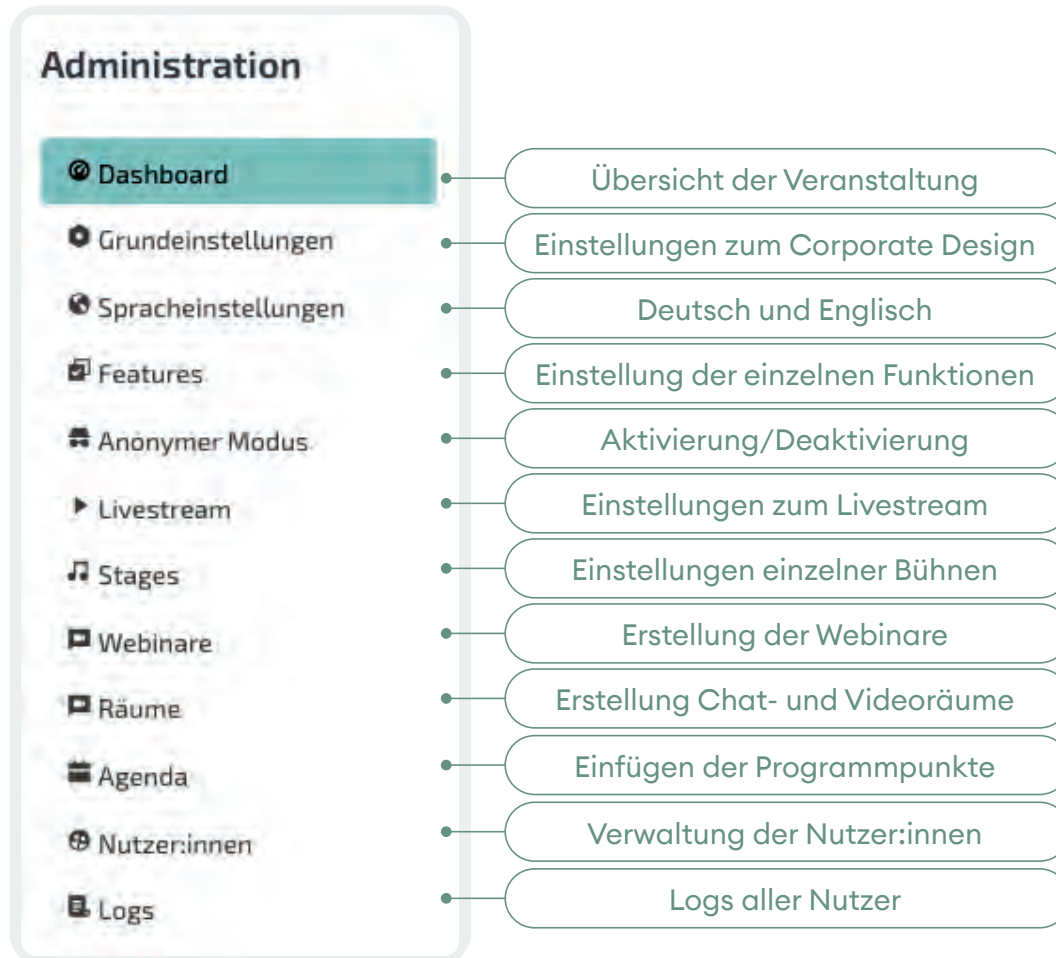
Administration

Dashboard — Übersicht der Veranstaltung
Grundeinstellungen — Einstellungen zum Corporate Design
Spracheinstellungen — Deutsch und Englisch
Features — Einstellung der einzelnen Funktionen
Anonymer Modus — Aktivierung/Deaktivierung
Livestream — Einstellungen zum Livestream
Stages — Einstellungen einzelner Bühnen
Webinare — Erstellung der Webinare
Räume — Erstellung Chat- und Videoräume
Agenda — Einfügen der Programmpunkte
Nutzer:innen — Verwaltung der Nutzer:innen
Logs — Logs aller Nutzer